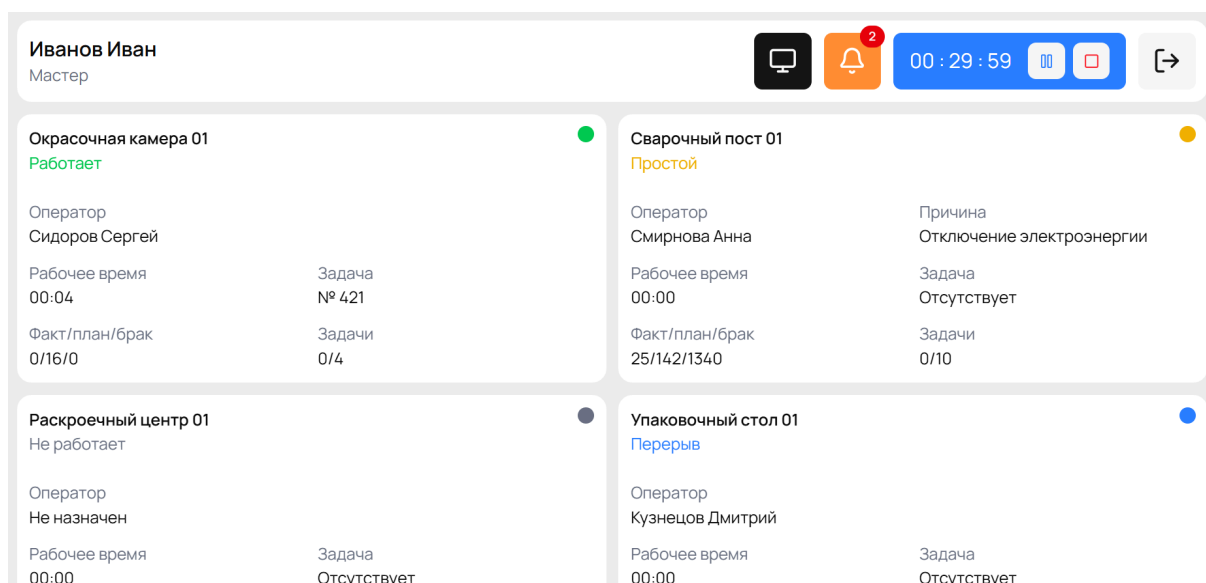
Иванов Иван
Мастер

2

00 : 29 : 59

Окрасочная камера 01
Работает

Оператор
Сидоров Сергей

Рабочее время
00:04

Задача
№ 421

Факт/план/брак
0/16/0

Задачи
0/4

Сварочный пост 01
Простой

Оператор
Смирнова Анна

Причина
Отключение электроэнергии

Рабочее время
00:00

Задача
Отсутствует

Факт/план/брак
25/142/1340

Задачи
0/10

Раскроечный центр 01
Не работает

Оператор
Не назначен

Рабочее время
00:00

Задача
Отсутствует

Упаковочный стол 01
Перерыв

Оператор
Кузнецов Дмитрий

Рабочее время
00:00

Задача
Отсутствует